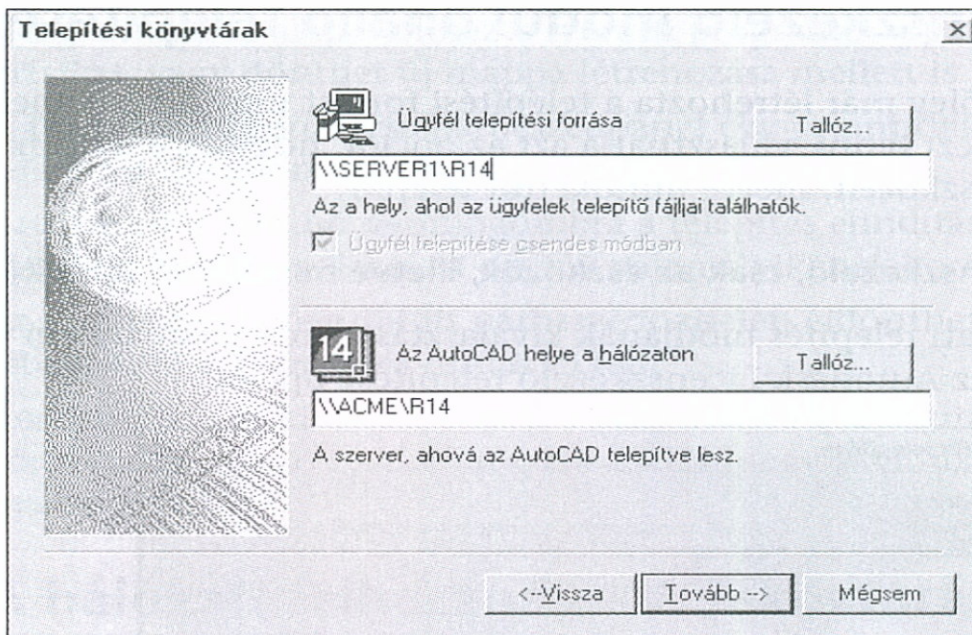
Telepítési könyvtárak

×

Ügyfél telepítési forrása

Tallóz...

\\SERVER1\R14

Az a hely, ahol az ügyfelek telepítő fájljai találhatók.

Ügyfél telepítése csendes módban

14

Az AutoCAD helye a hálózaton

Tallóz...

\\ACME\R14

A szerver, ahová az AutoCAD telepítve lesz.

<--Vissza

Tovább -->

Mégsem